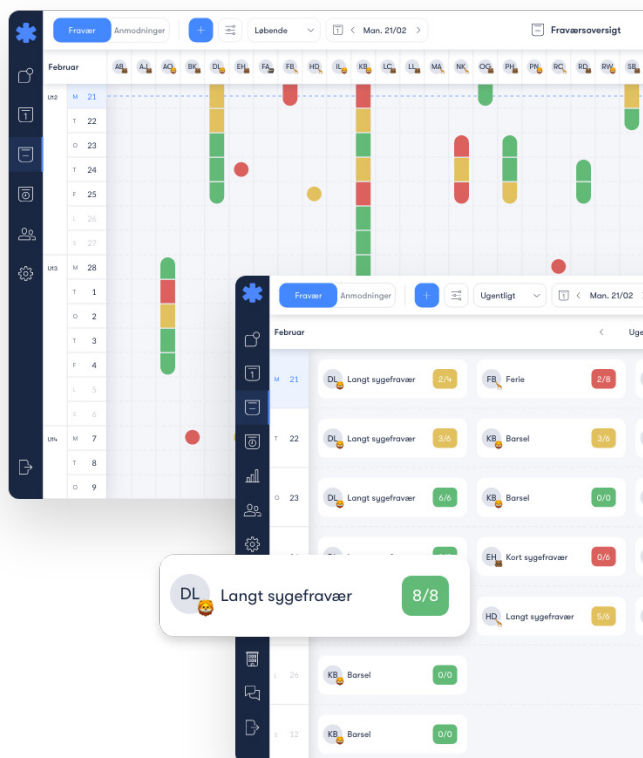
Fravær Anmodninger
+
Løbende
Man. 21/02
Fraværsoversigt
Februar
AB AJ AO BK DL EH FA FB HD IL KB LC LL MA NK OO PH PN RC RD RW SB
Uf2 M 21
T 22
O 23
T 24
F 25
L 26
S 27
Uf3 M 28
T 1
O 2
T 3
F 4
L 5
S 6
Uf4 M 7
T 8
O 9

Fravær Anmodninger
+
Ugentligt
Man. 21/02
Februar
Uge
M 21
DL Langt sygefravær 2/4
FB Ferie 2/8
T 22
DL Langt sygefravær 3/6
KB Barsel 3/6
O 23
DL Langt sygefravær 6/6
KB Barsel 0/0
EH Kort sygefravær 0/6
HD Langt sygefravær 5/6
26
KB Barsel 0/0
12
KB Barsel 0/0

DL Langt sygefravær 8/8